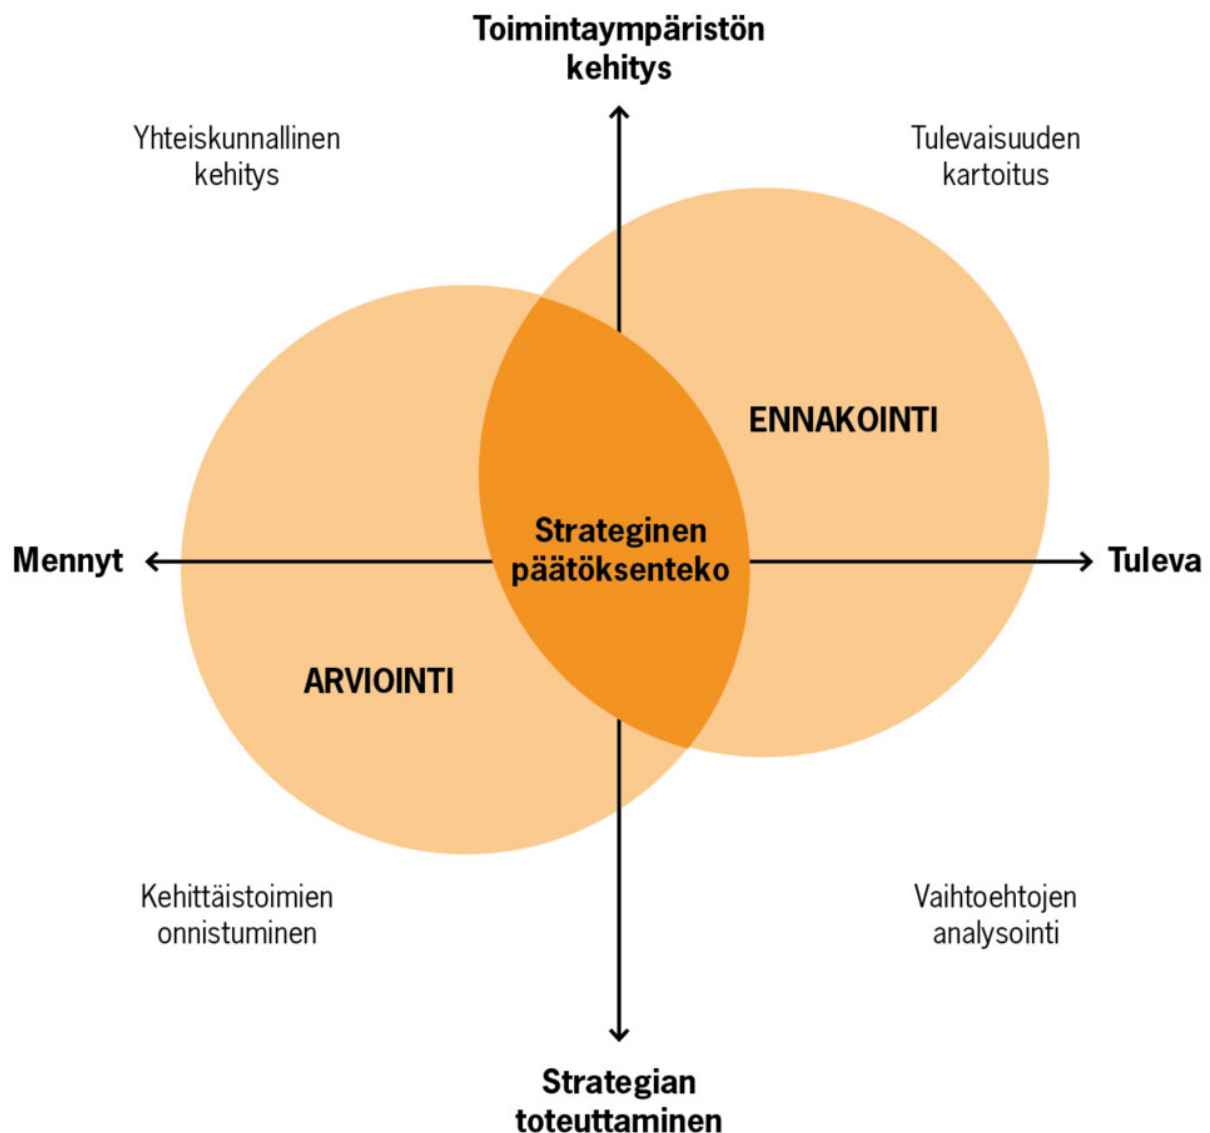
Toimintaympäristön kehitys

Yhteiskunnallinen kehitys

Tulevaisuuden kartoitus

ENNAKOINTI

Mennyt

Strateginen päätöksenteko

Tuleva

ARVIOINTI

Kehittäistoimien onnistuminen

Vaihtoehtojen analysointi

Strategian toteuttaminen